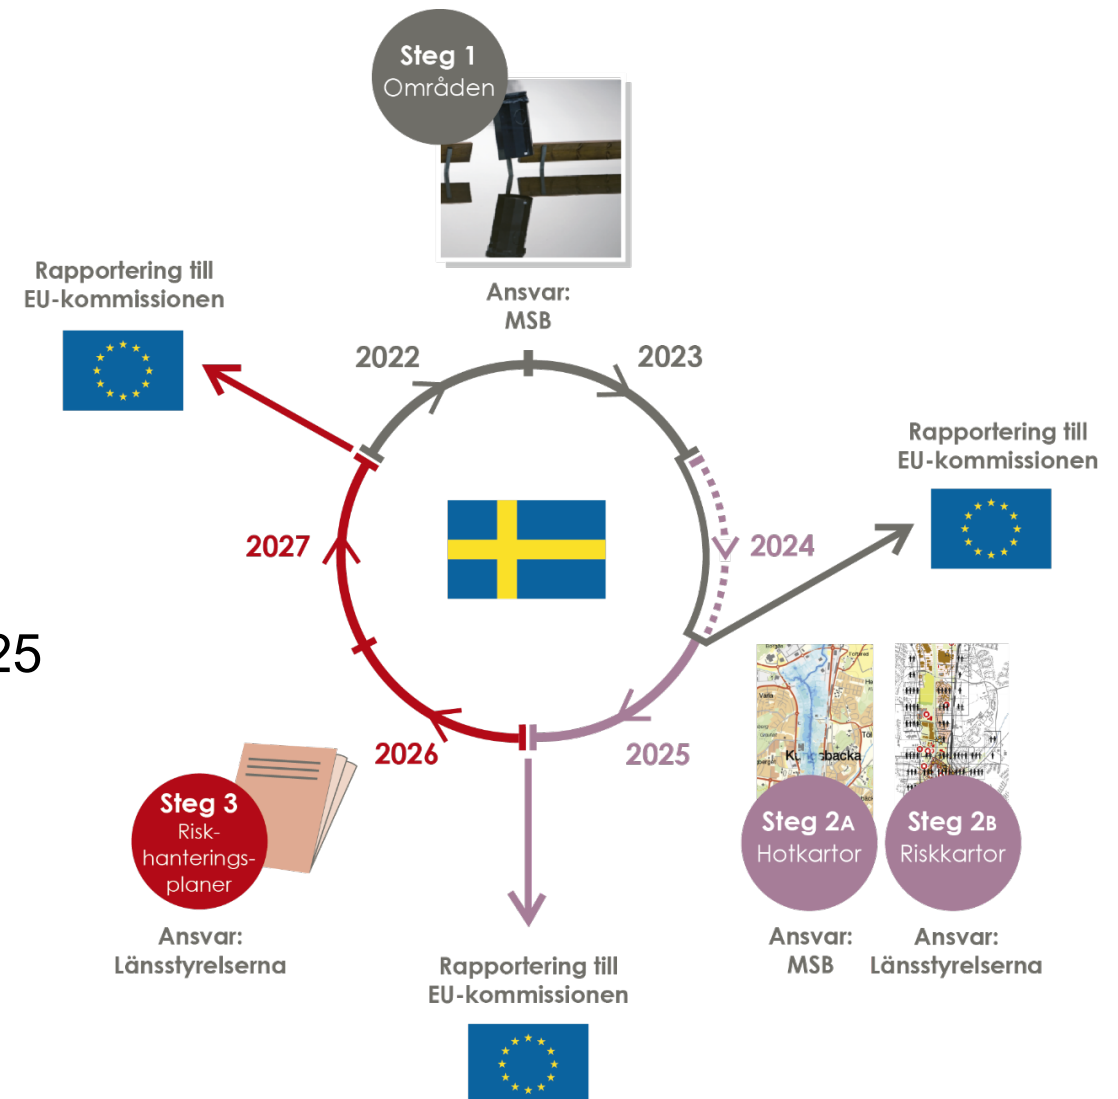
Steg 1
Områden

Ansvar:
MSB

Rapportering till
EU-kommissionen

2022

2023

Rapportering till
EU-kommissionen

2027

2024

25

2026

2025

Kungsbacka

Steg 2A
Hotkartor

Steg 2B
Riskkartor

Steg 3
Riskhanteringsplaner

Ansvar:
Länsstyrelserna

Rapportering till
EU-kommissionen

Ansvar:
MSB

Ansvar:
Länsstyrelserna